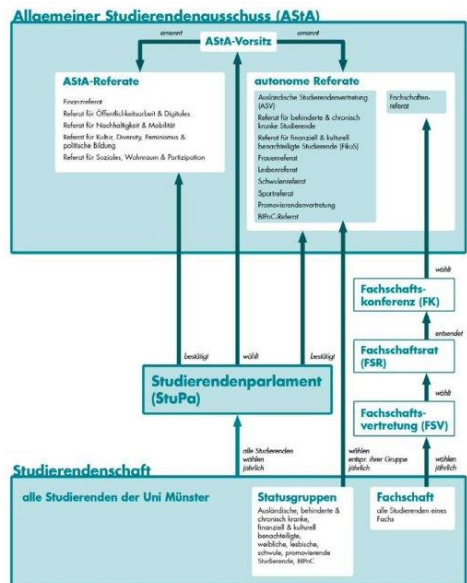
Allgemeiner Studierendenausschuss (AStA)

ernennt

AStA-Vorsitz

ernennt

AStA-Referate

Finanzreferat

Referat für Öffentlichkeitsarbeit & Digitales

Referat für Nachhaltigkeit & Mobilität

Referat für Kultur, Diversity, Feminismus & politische Bildung

Referat für Soziales, Wohnraum & Partizipation

autonome Referate

Ausländische Studierendenvertretung (ASV)

Referat für behinderte & chronisch kranke Studierende

Referat für finanziell & kulturell benachteiligte Studierende (FiKuS)

Frauenreferat

Lesbenreferat

Schwulenreferat

Sportreferat

Promovierendenvertretung

BIPoC-Referat

Fachschaften-referat

wählt

Fachschafts-konferenz (FK)

entsendet

Fachschaftsrat (FSR)

wählt

Fachschafts-vertretung (FSV)

bestätigt

wählt

bestätigt

Studierendenparlament (StuPa)

alle Studierenden wählen jährlich

wählen entspr. ihrer Gruppe jährlich

wählen jährlich

Studierendenschaft

alle Studierenden der Uni Münster

Statusgruppen

Ausländische, behinderte & chronisch kranke, finanziell & kulturell benachteiligte, weibliche, lesbische, schwule, promovierende Studierende, BIPoC

Fachschaft

alle Studierenden eines Fachs